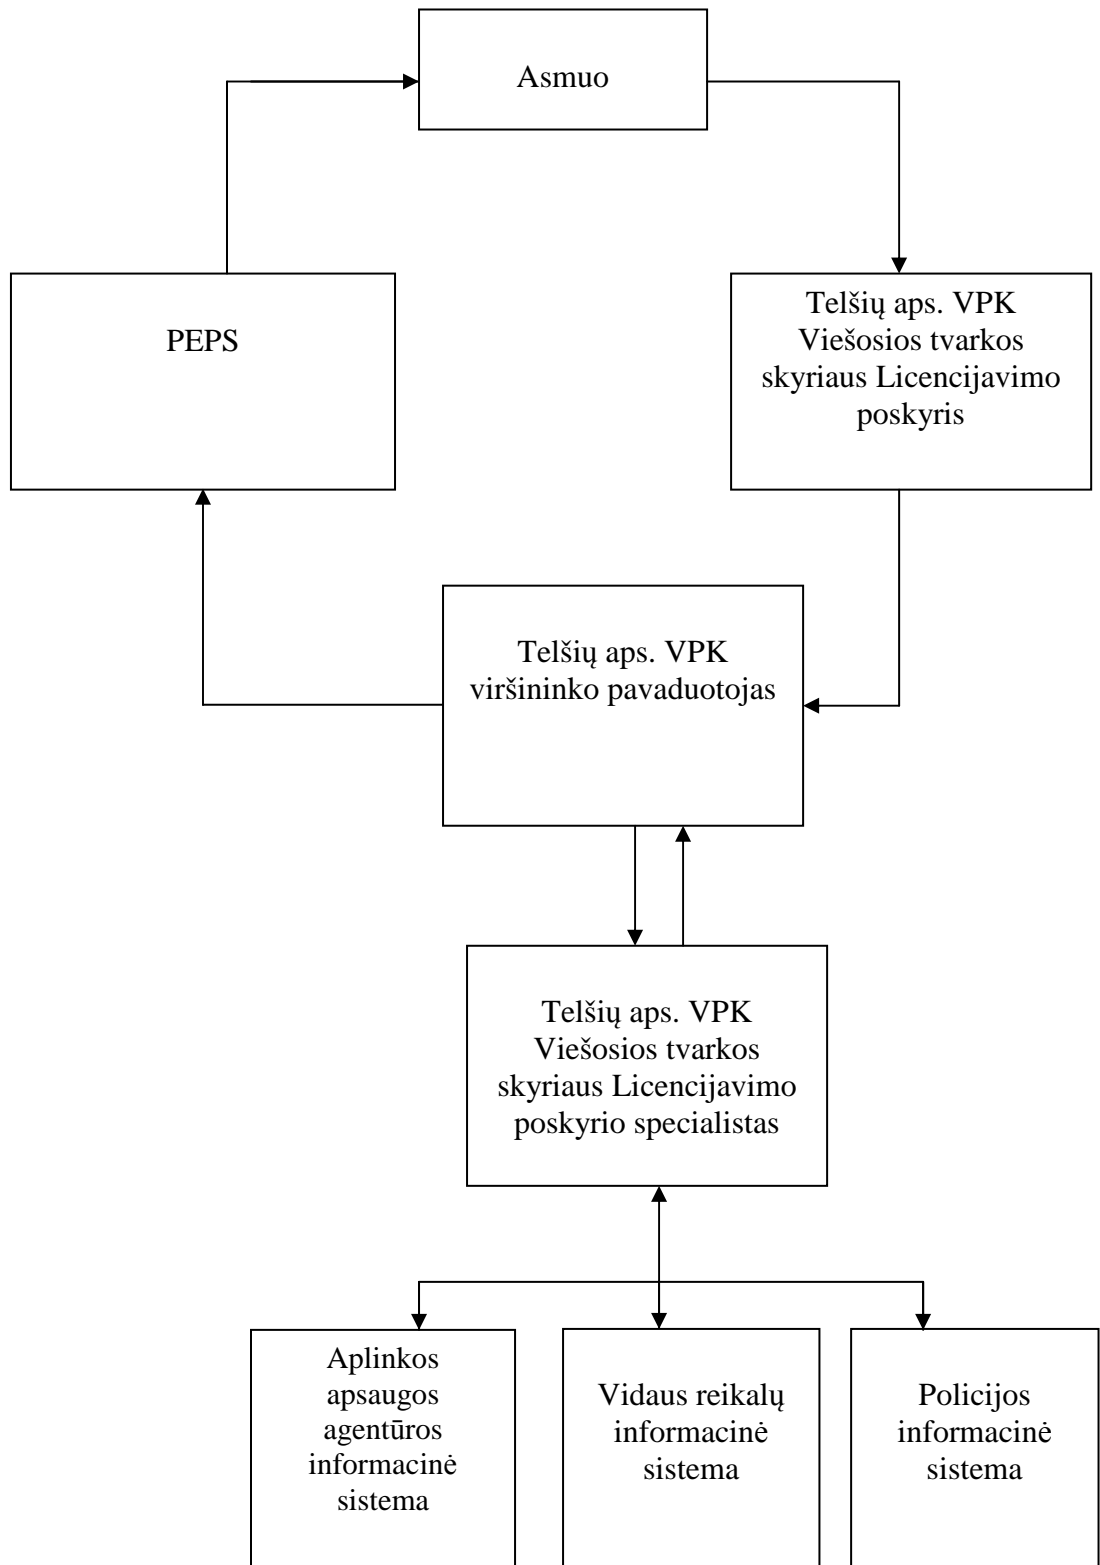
Asmuo

PEPS

Telšių aps. VPK Viešosios tvarkos skyriaus Licencijavimo poskyris

Telšių aps. VPK viršininko pavaduotojas

Telšių aps. VPK Viešosios tvarkos skyriaus Licencijavimo poskyrio specialistas

Aplinkos apsaugos agentūros informacinė sistema

Vidaus reikalų informacinė sistema

Policijos informacinė sistema